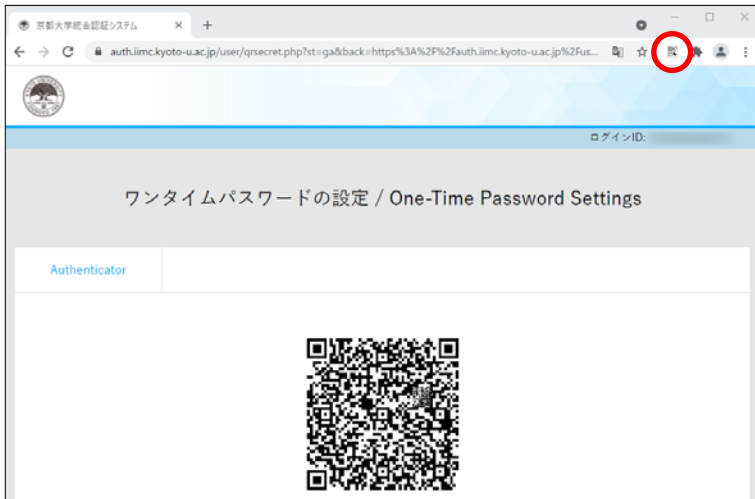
京都大学統合認証システム

auth.iimc.kyoto-u.ac.jp/user/qrsecret.php?st=ga&back=https%3A%2F%2Fauth.iimc.kyoto-u.ac.jp%2Fus...

ログインID:

ワンタイムパスワードの設定 / One-Time Password Settings

Authenticator